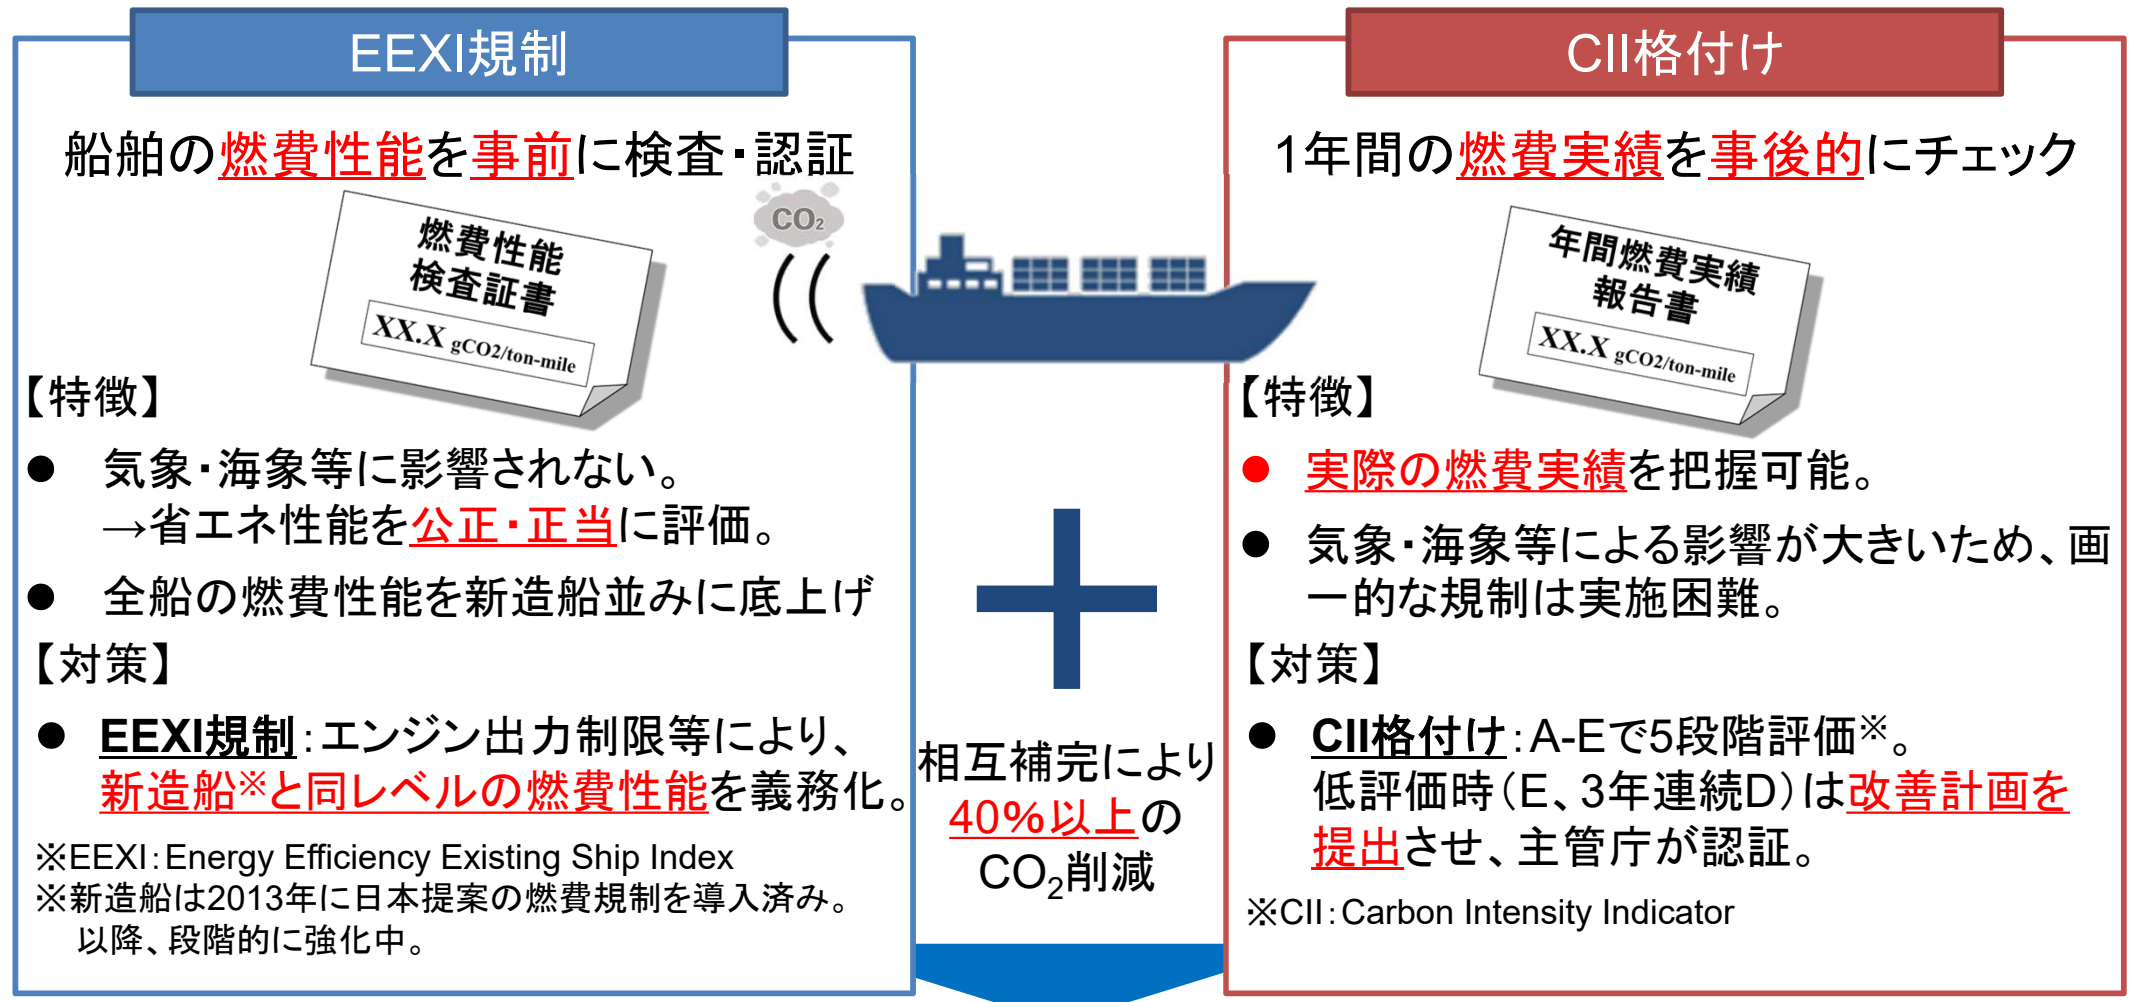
EEXI規制

船舶の燃費性能を事前に検査・認証

燃費性能
検査証書
XX.X gCO2/ton-mile

$CO_2$

【特徴】

● 気象・海象等に影響されない。
→省エネ性能を公正・正当に評価。

● 全船の燃費性能を新造船並みに底上げ

【対策】

● EEXI規制：エンジン出力制限等により、新造船※と同レベルの燃費性能を義務化。

※EEXI：Energy Efficiency Existing Ship Index
※新造船は2013年に日本提案の燃費規制を導入済み。以降、段階的に強化中。

CII格付け

1年間の燃費実績を事後的にチェック

年間燃費実績
報告書
XX.X gCO2/ton-mile

【特徴】

● 実際の燃費実績を把握可能。

● 気象・海象等による影響が大きいため、画一的な規制は実施困難。

【対策】

● CII格付け：A-Eで5段階評価※。
低評価時（E、3年連続D）は改善計画を提出させ、主管庁が認証。

※CII：Carbon Intensity Indicator

＋

相互補完により
40%以上の
$CO_2$削減